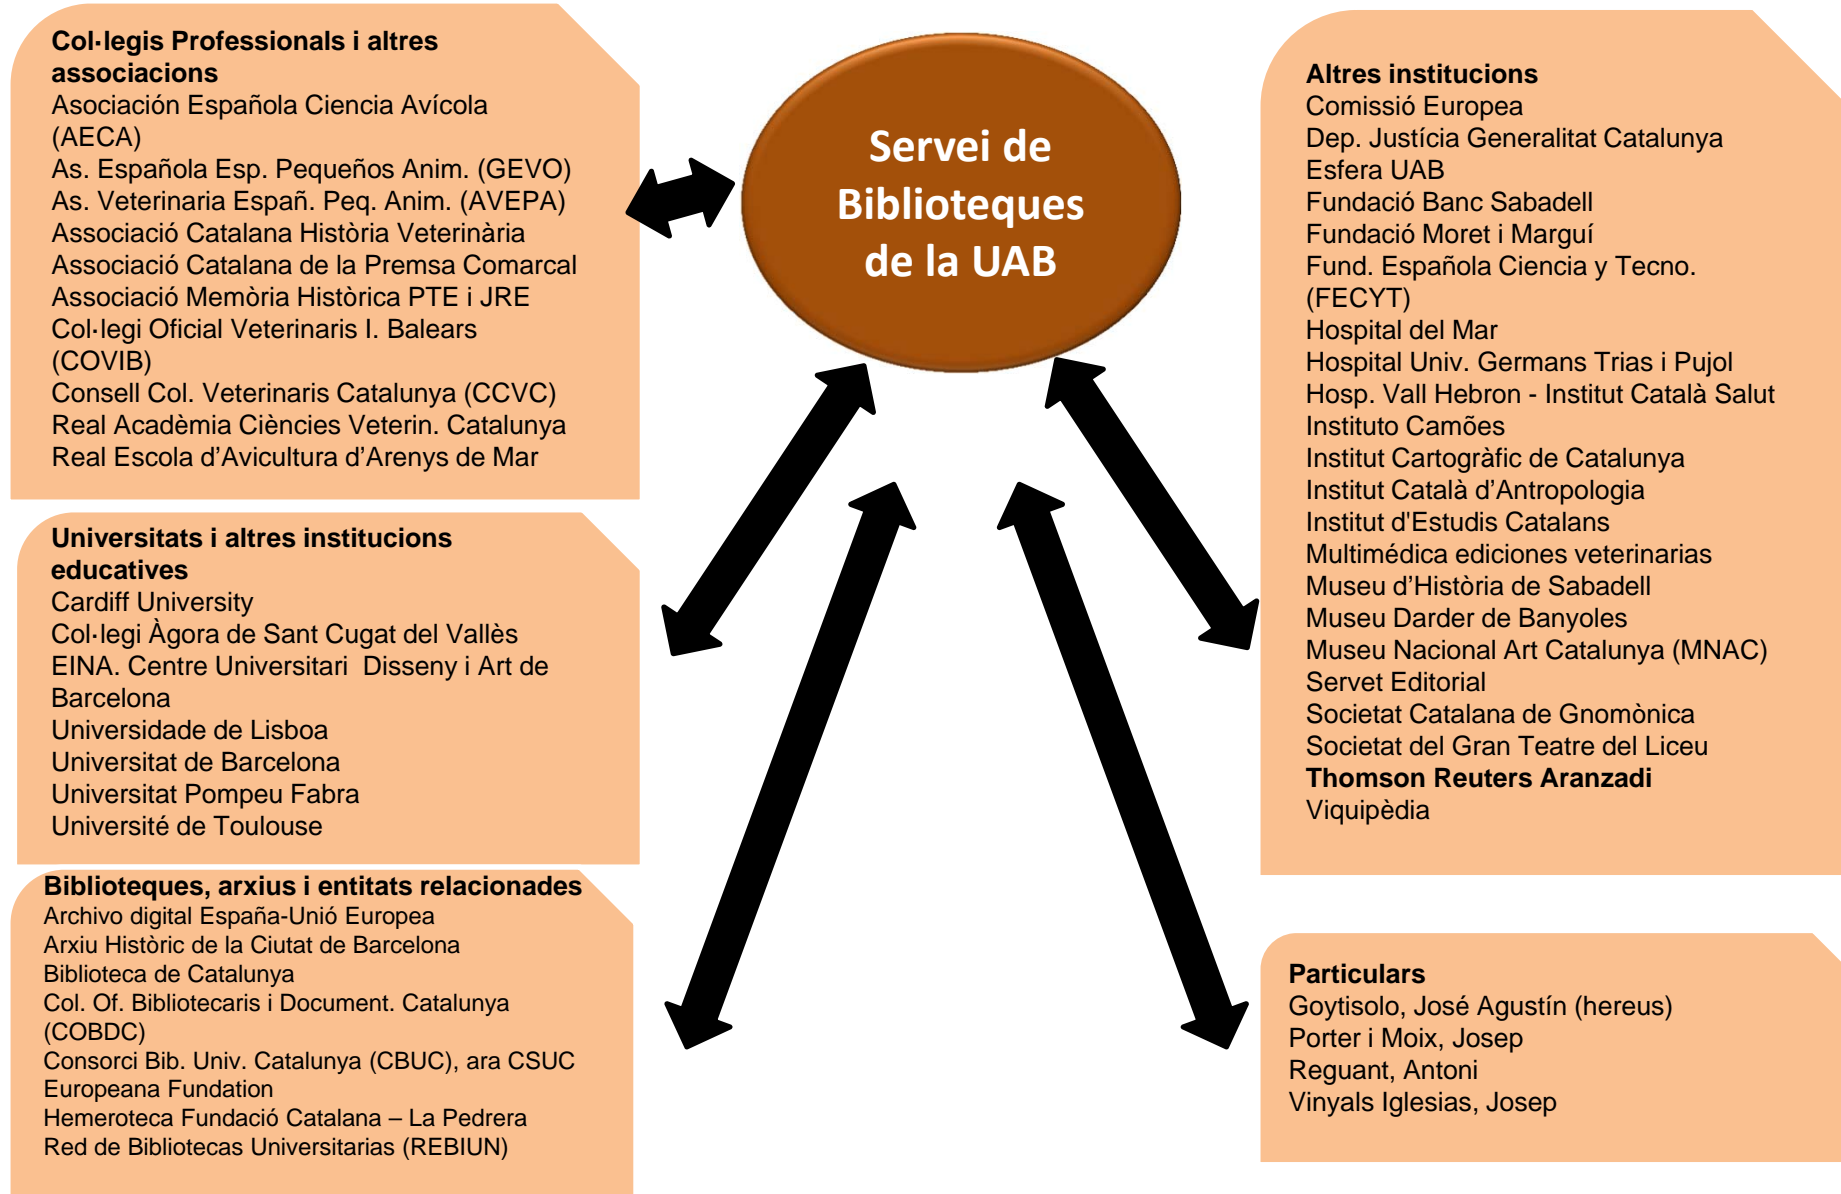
Servei de Biblioteques de la UAB

Col·legis Professionals i altres associacions
Asociación Española Ciencia Avícola (AECA)
As. Española Esp. Pequeños Anim. (GEVO)
As. Veterinaria Españ. Peq. Anim. (AVEPA)
Associació Catalana Història Veterinària
Associació Catalana de la Premsa Comarcal
Associació Memòria Històrica PTE i JRE
Col·legi Oficial Veterinaris I. Balears (COVIB)
Consell Col. Veterinaris Catalunya (CCVC)
Real Acadèmia Ciències Veterin. Catalunya
Real Escola d'Avicultura d'Arenys de Mar

Universitats i altres institucions educatives
Cardiff University
Col·legi Àgora de Sant Cugat del Vallès
EINA. Centre Universitari Disseny i Art de Barcelona
Universidade de Lisboa
Universitat de Barcelona
Universitat Pompeu Fabra
Université de Toulouse

Biblioteques, arxius i entitats relacionades
Archivo digital España-Unió Europea
Arxiu Històric de la Ciutat de Barcelona
Biblioteca de Catalunya
Col. Of. Bibliotecaris i Document. Catalunya (COBDC)
Consorci Bib. Univ. Catalunya (CBUC), ara CSUC
Europeana Fundation
Hemeroteca Fundació Catalana – La Pedrera
Red de Bibliotecas Universitarias (REBIUN)

Altres institucions
Comissió Europea
Dep. Justícia Generalitat Catalunya
Esfera UAB
Fundació Banc Sabadell
Fundació Moret i Marguí
Fund. Española Ciencia y Tecno. (FECYT)
Hospital del Mar
Hospital Univ. Germans Trias i Pujol
Hosp. Vall Hebron - Institut Català Salut
Instituto Camões
Institut Cartogràfic de Catalunya
Institut Català d'Antropologia
Institut d'Estudis Catalans
Multimédica ediciones veterinarias
Museu d'Història de Sabadell
Museu Darder de Banyoles
Museu Nacional Art Catalunya (MNAC)
Servet Editorial
Societat Catalana de Gnomònica
Societat del Gran Teatre del Liceu
Thomson Reuters Aranzadi
Viquipèdia

Particulars
Goytisolo, José Agustín (hereus)
Porter i Moix, Josep
Reguant, Antoni
Vinyals Iglesias, Josep